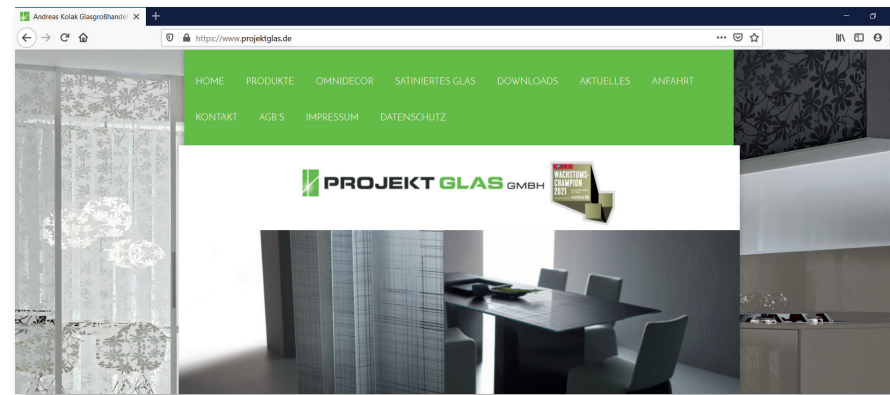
Andreas Kolak Glasgroßhandel ×
+
https://www.projektglas.de
HOME PRODUKTE OMNIDECOR SATINIERTES GLAS DOWNLOADS AKTUELLES ANFAHRT
KONTAKT AGB'S IMPRESSUM DATENSCHUTZ
PROJEKT GLAS GMBH
WACHSTUMS CHAMPION 2021